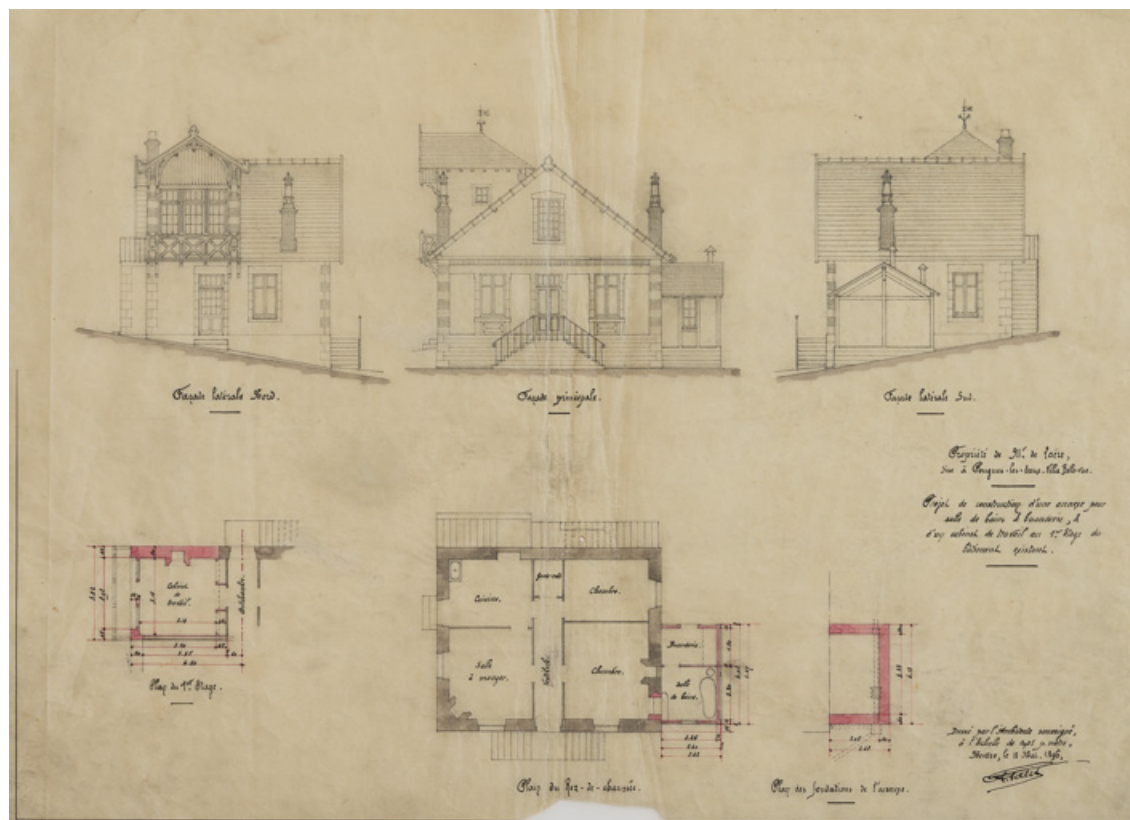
Façade latérale Nord.

Façade principale.

Façade latérale Sud.

Propriété de M. de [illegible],
Sise à Pougues-les-Eaux. Villa Belle-vue.

Projet de construction d'une annexe pour salle de bains et buanderie, et d'un cabinet de toilette au 1er étage du bâtiment principal.

Cabinet de toilette.

Plan du 1er Etage.

Cuisine.

Chambre.

Salle à manger.

Chambre.

Buanderie.

Salle de bains.

Plan du Rez-de-chaussée.

Plan des fondations de l'annexe.

Dressé par l'Architecte soussigné, à l'échelle de 0,01 p. mètre, Nevers, le 11 Mai 1896.

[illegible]